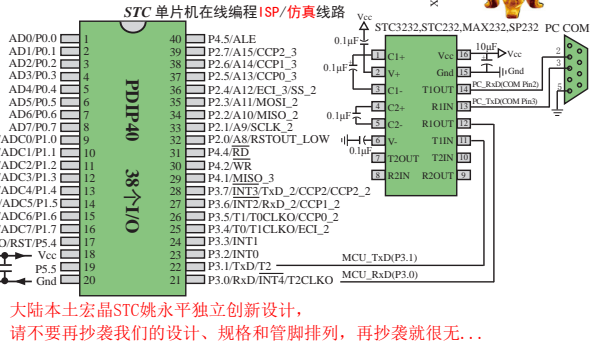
STC 单片机在线编程ISP/仿真线路

Vcc

STC3232,STC232,MAX232,SP232

PC COM

0.1μF

0.1μF

0.1μF

0.1μF

10μF

Vcc

Gnd

C1+ 1
V+ 2
C1- 3
C2+ 4
C2- 5
V- 6
T2OUT 7
R2IN 8

16 Vcc
15 Gnd
14 T1OUT
13 R1IN
12 R1OUT
11 T1IN
10 T2IN
9 R2OUT

PC_RxD(COM Pin2)
PC_TxD(COM Pin3)

2
3
5

AD0/P0.0 1
AD1/P0.1 2
AD2/P0.2 3
AD3/P0.3 4
AD4/P0.4 5
AD5/P0.5 6
AD6/P0.6 7
AD7/P0.7 8
ADC0/P1.0 9
ADC1/P1.1 10
ADC2/P1.2 11
ADC3/P1.3 12
ADC4/P1.4 13
ADC5/P1.5 14
ADC6/P1.6 15
ADC7/P1.7 16
O/RST/P5.4 17
Vcc 18
P5.5 19
Gnd 20

PDIP40

38个I/O

40 P4.5/ALE
39 P2.7/A15/CCP2_3
38 P2.6/A14/CCP1_3
37 P2.5/A13/CCP0_3
36 P2.4/A12/ECI_3/SS_2
35 P2.3/A11/MOSI_2
34 P2.2/A10/MISO_2
33 P2.1/A9/SCLK_2
32 P2.0/A8/RSTOUT_LOW
31 P4.4/$\overline{RD}$
30 P4.2/$\overline{WR}$
29 P4.1/MISO_3
28 P3.7/$\overline{INT3}$/TxD_2/CCP2/CCP2_2
27 P3.6/INT2/RxD_2/CCP1_2
26 P3.5/T1/T0CLKO/CCP0_2
25 P3.4/T0/T1CLKO/ECI_2
24 P3.3/INT1
23 P3.2/INT0
22 P3.1/TxD/T2
21 P3.0/RxD/$\overline{INT4}$/T2CLKO

MCU_TxD(P3.1)
MCU_RxD(P3.0)

大陆本土宏晶STC姚永平独立创新设计,
请不要再抄袭我们的设计、规格和管脚排列，再抄袭就很无...